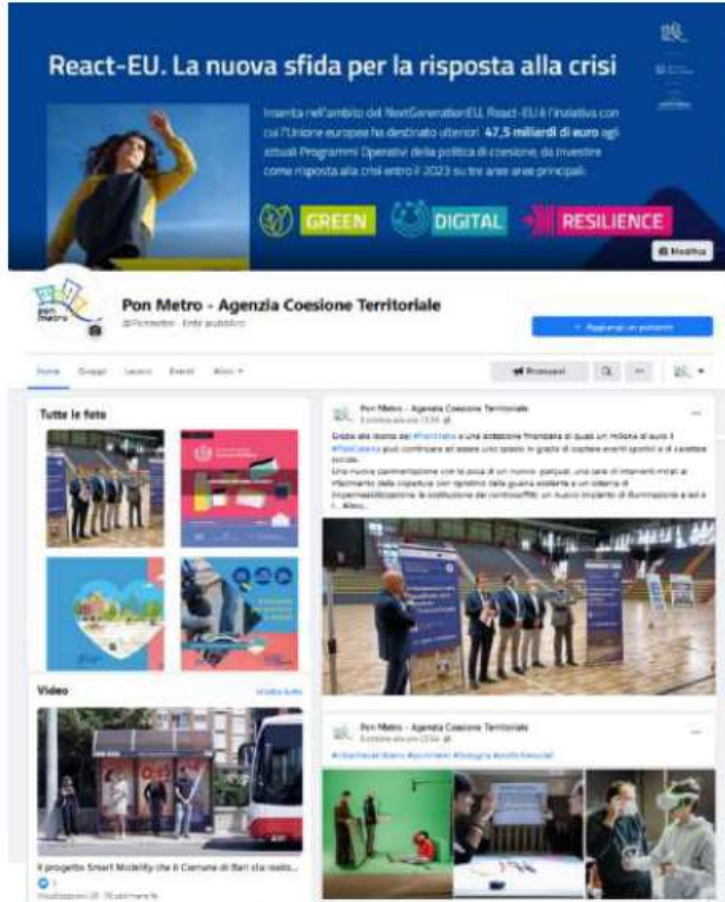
React-EU. La nuova sfida per la risposta alla crisi

Inserita nell'ambito del NextGenerationEU, React-EU è l'iniziativa con cui l'Unione europea ha destinato ulteriori 47,5 miliardi di euro agli attuali Programmi Operativi della politica di coesione, da investire come risposta alla crisi entro il 2023 su tre aree aree principali:

GREEN DIGITAL RESILIENCE

Modifica

Pon Metro - Agenzia Coesione Territoriale
@Ponmetro · Ente pubblico

+ Aggiungi un pulsante

Home Gruppi Lavoro Eventi Altro ▾

Promuovi

Tutte le foto

Video Mostra tutti

Il progetto Smart Mobility che il Comune di Bari sta realiz...

Pon Metro - Agenzia Coesione Territoriale
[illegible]

Grazie alle risorse del #PonMetro e una dotazione finanziaria di quasi un milione di euro il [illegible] potrà continuare ad essere uno spazio in grado di ospitare eventi sportivi e di carattere sociale.
Una nuova pavimentazione con la posa di un nuovo parquet, una serie di interventi mirati al rifacimento della copertura con ripristino della guaina esistente e un sistema di impermeabilizzazione, la sostituzione dei controsoffitti, un nuovo impianto di illuminazione a led e l... Altro...

Pon Metro - Agenzia Coesione Territoriale
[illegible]
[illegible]